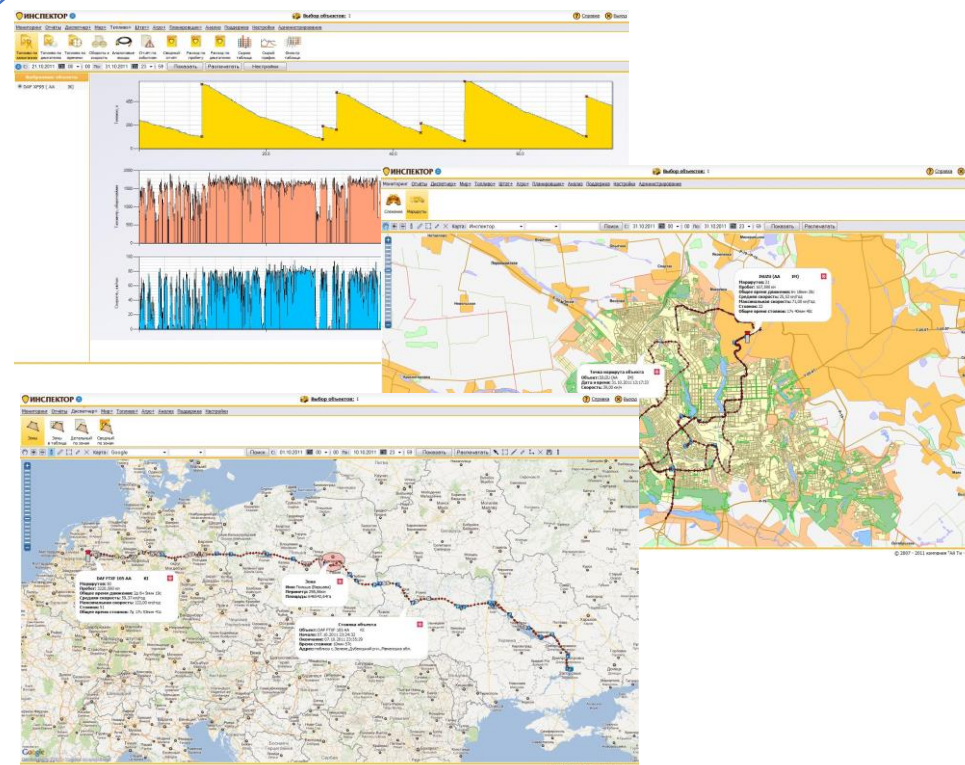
ИНСПЕКТОР

Выбор объектов: 1

Справка Выход

Мониторинг Отчеты Диспетчер Карта Топливо Штат Агро Планировщик Анализ Подсказки Настройки Администрирование

Топливо по времени
Топливо по расстоянию
Топливо по времени
Обороты и скорость
Аварийные
Отчет по заботам
Сводный отчет
Расход по пробегу
Расход по расстоянию
Сводная таблица
Сводный график
Фильтр таблицы

С: 31.10.2011 00 По: 31.10.2011 23 59 Показать Распечатать Настройки

Выбранные объекты

DAF XF95 [ AA 90]

Топливо, л

Обороты, об/мин

Скорость, км/ч

ИНСПЕКТОР

Выбор объектов: 1

Справка Выход

Мониторинг Отчеты Диспетчер Карта Топливо Штат Агро Планировщик Анализ Подсказки Настройки Администрирование

Стоянки Маршруты

Карта: Инспектор

Поиск С: 31.10.2011 00 По: 31.10.2011 23 59 Показать Распечатать

Маршрутов: 1
Пробег: 167,098 км
Общее время движения: 
Средняя скорость: 
Максимальная скорость: 
Стоянок: 
Общее время стоянок: 

Точка маршрута объекта
Объект:
Дата и время:
Скорость:

© 2007 - 2011 компания "All To

ИНСПЕКТОР

Выбор объектов: 1

Справка Выход

Мониторинг Отчеты Диспетчер Карта Топливо Агро Анализ Подсказки Настройки

Зоны
Зоны в таблице
Детальный по зонам
Сводный по зонам

Карта: Google

Поиск С: 01.10.2011 00 По: 10.10.2011 23 59 Показать Распечатать

DAF FTXF 105 AA
Маршрутов: 1
Пробег: 
Общее время движения: 
Средняя скорость: 
Максимальная скорость: 
Стоянок: 
Общее время стоянок: 

Зона
Имя: Польша (Варшава)
Периметр: 
Площадь: 

Стоянка объекта
Объект: DAF FTXF 105 AA
Начало: 
Окончание: 
Время стоянки: 
Адрес: 

Google